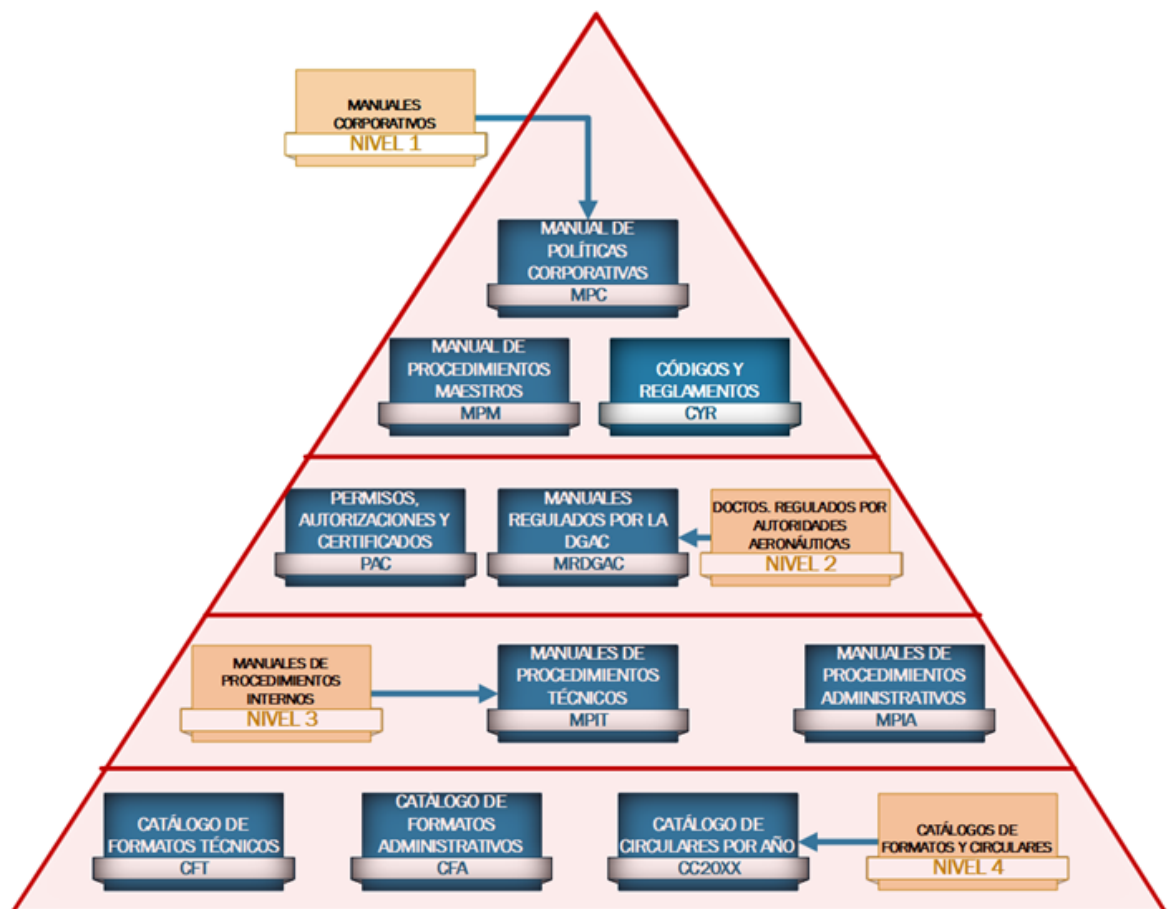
MANUALES CORPORATIVOS
NIVEL 1

MANUAL DE POLÍTICAS CORPORATIVAS
MPC

MANUAL DE PROCEDIMIENTOS MAESTROS
MPM

CÓDIGOS Y REGLAMENTOS
CYR

PERMISOS, AUTORIZACIONES Y CERTIFICADOS
PAC

MANUALES REGULADOS POR LA DGAC
MRDGAC

DOCTOS. REGULADOS POR AUTORIDADES AERONÁUTICAS
NIVEL 2

MANUALES DE PROCEDIMIENTOS INTERNOS
NIVEL 3

MANUALES DE PROCEDIMIENTOS TÉCNICOS
MPIT

MANUALES DE PROCEDIMIENTOS ADMINISTRATIVOS
MPIA

CATÁLOGO DE FORMATOS TÉCNICOS
CFT

CATÁLOGO DE FORMATOS ADMINISTRATIVOS
CFA

CATÁLOGO DE CIRCULARES POR AÑO
CC20XX

CATÁLOGOS DE FORMATOS Y CIRCULARES
NIVEL 4